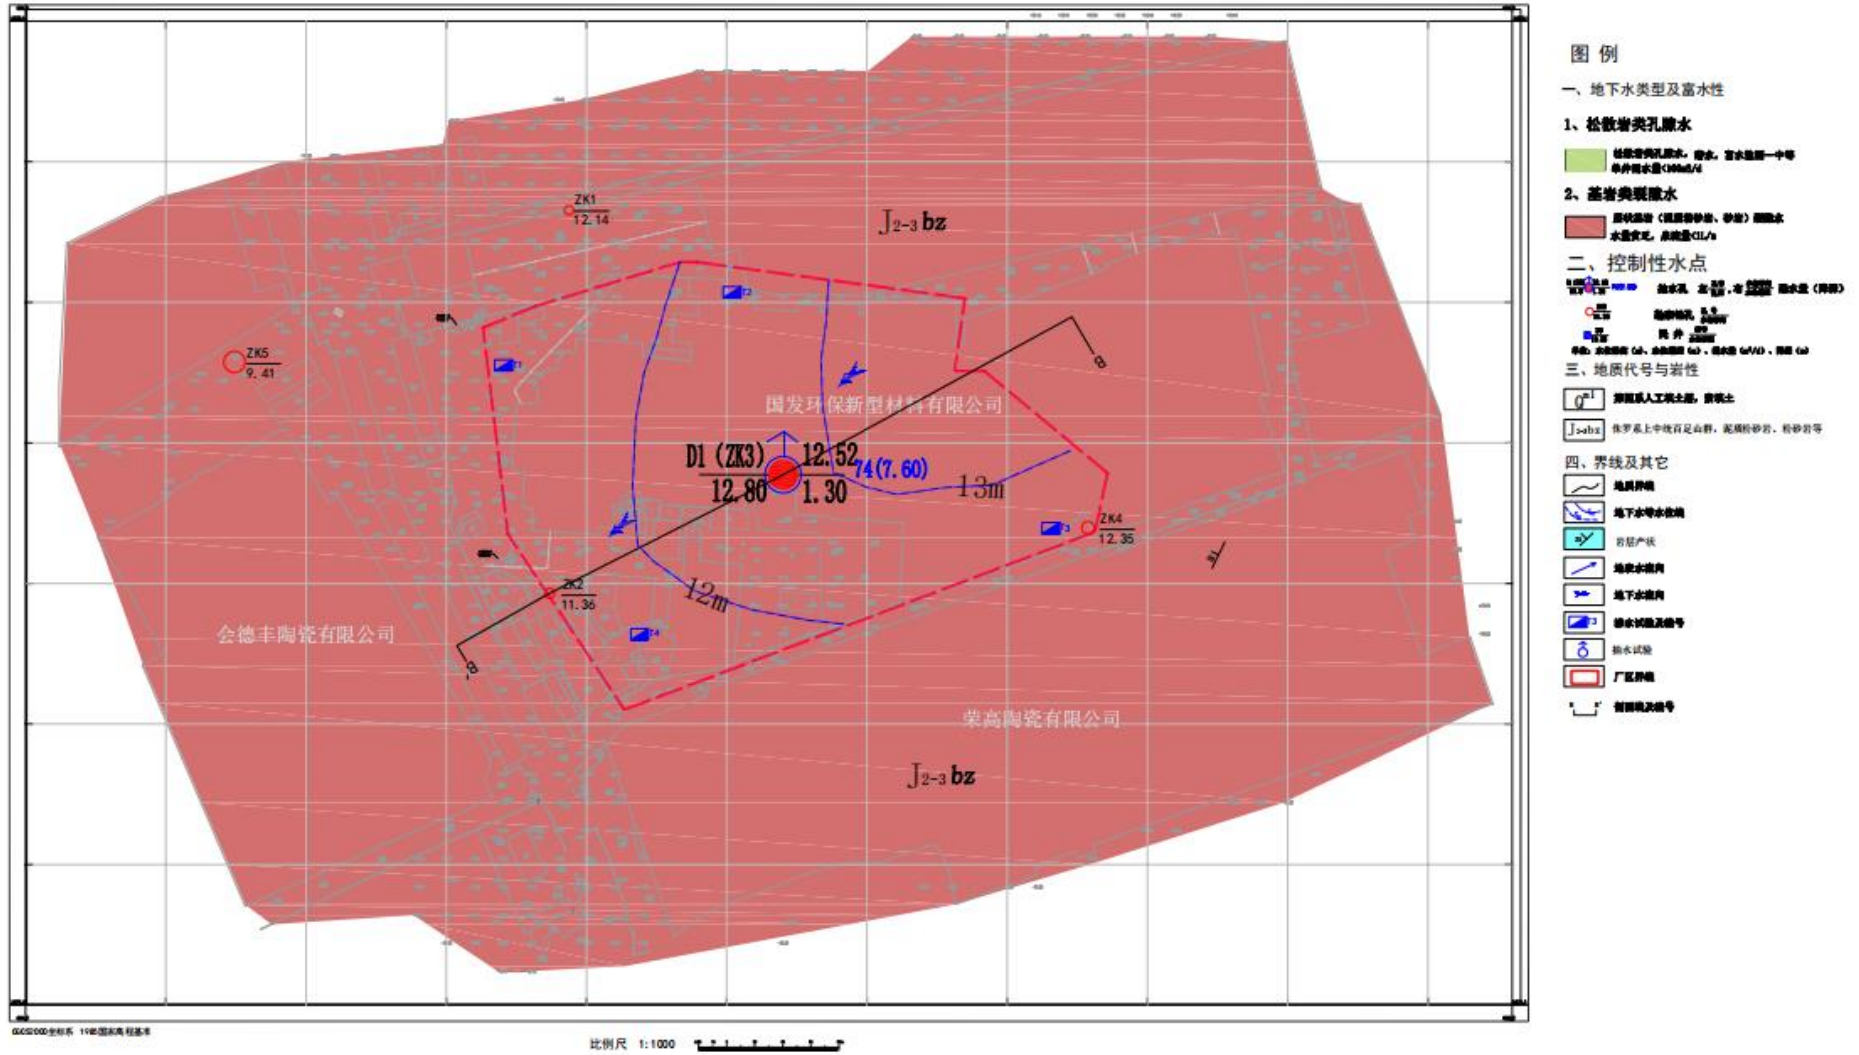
ZK1
12.14

$J_{2-3}$ bz

ZK5
9.41

国发环保新型材料有限公司

D1 (ZK3) 12.52
12.80 1.30

74(7.60)

13m

ZK4
12.35

ZK2
11.36

12m

会德丰陶瓷有限公司

荣高陶瓷有限公司

$J_{2-3}$ bz

图 例

一、地下水类型及富水性

1、松散岩类孔隙水

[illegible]

2、基岩类裂隙水

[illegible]

二、控制性水点

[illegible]

三、地质代号与岩性

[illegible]

四、界线及其它

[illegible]

岩层产状

抽水试验

比例尺 1:1000